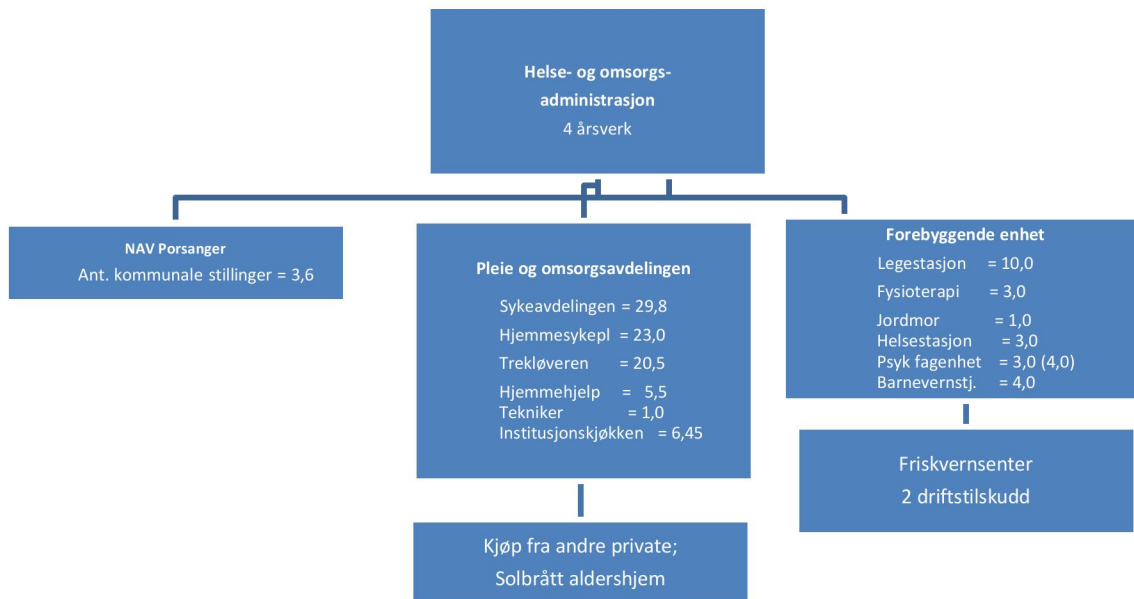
Helse- og omsorgs-
administrasjon
4 årsverk

NAV Porsanger
Ant. kommunale stillinger = 3,6

Pleie og omsorgsavdelingen

Sykeavdelingen = 29,8
Hjemmesykepl = 23,0
Trekløveren = 20,5
Hjemmehjelp = 5,5
Tekniker = 1,0
Institusjonskjøkken = 6,45

Kjøp fra andre private;
Solbrått aldershjem

Forebyggende enhet
Legestasjon = 10,0
Fysioterapi = 3,0
Jordmor = 1,0
Helsestasjon = 3,0
Psyk fagenhet = 3,0 (4,0)
Barnevernstj. = 4,0

Friskvernsenter
2 driftstilskudd